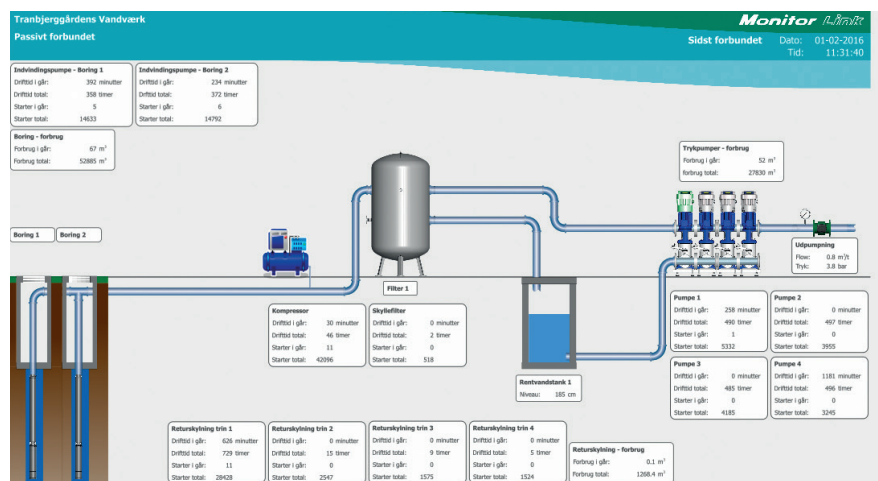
Tranbjerggårdens Vandværk
Passivt forbundet

Monitor Link

Sidst forbundet Dato: 01-02-2016
Tid: 11:31:40

Indvindingspumpe - Boring 1
Drifttid i går: 392 minutter
Drifttid total: 358 timer
Starter i går: 5
Starter total: 14633

Indvindingspumpe - Boring 2
Drifttid i går: 234 minutter
Drifttid total: 372 timer
Starter i går: 6
Starter total: 14792

Boring - forbrug
Forbrug i går: 67 $m^3$
Forbrug total: 52885 $m^3$

Trykpumper - forbrug
Forbrug i går: 52 $m^3$
Forbrug total: 27830 $m^3$

Boring 1
Boring 2

Udpumpning
Flow: 0.8 $m^3/t$
Tryk: 3.8 bar

Filter 1

Kompressor
Drifttid i går: 30 minutter
Drifttid total: 46 timer
Starter i går: 11
Starter total: 42096

Skyllefilter
Drifttid i går: 0 minutter
Drifttid total: 2 timer
Starter i går: 0
Starter total: 518

Pumpe 1
Drifttid i går: 258 minutter
Drifttid total: 490 timer
Starter i går: 1
Starter total: 5332

Pumpe 2
Drifttid i går: 0 minutter
Drifttid total: 497 timer
Starter i går: 0
Starter total: 3955

Rentvandstank 1
Niveau: 185 cm

Pumpe 3
Drifttid i går: 0 minutter
Drifttid total: 485 timer
Starter i går: 0
Starter total: 4185

Pumpe 4
Drifttid i går: 1181 minutter
Drifttid total: 496 timer
Starter i går: 0
Starter total: 3245

Returskylning trin 1
Drifttid i går: 626 minutter
Drifttid total: 729 timer
Starter i går: 11
Starter total: 28428

Returskylning trin 2
Drifttid i går: 0 minutter
Drifttid total: 15 timer
Starter i går: 0
Starter total: 2547

Returskylning trin 3
Drifttid i går: 0 minutter
Drifttid total: 9 timer
Starter i går: 0
Starter total: 1575

Returskylning trin 4
Drifttid i går: 0 minutter
Drifttid total: 5 timer
Starter i går: 0
Starter total: 1524

Returskylning - forbrug
Forbrug i går: 0.1 $m^3$
Forbrug total: 1268.4 $m^3$